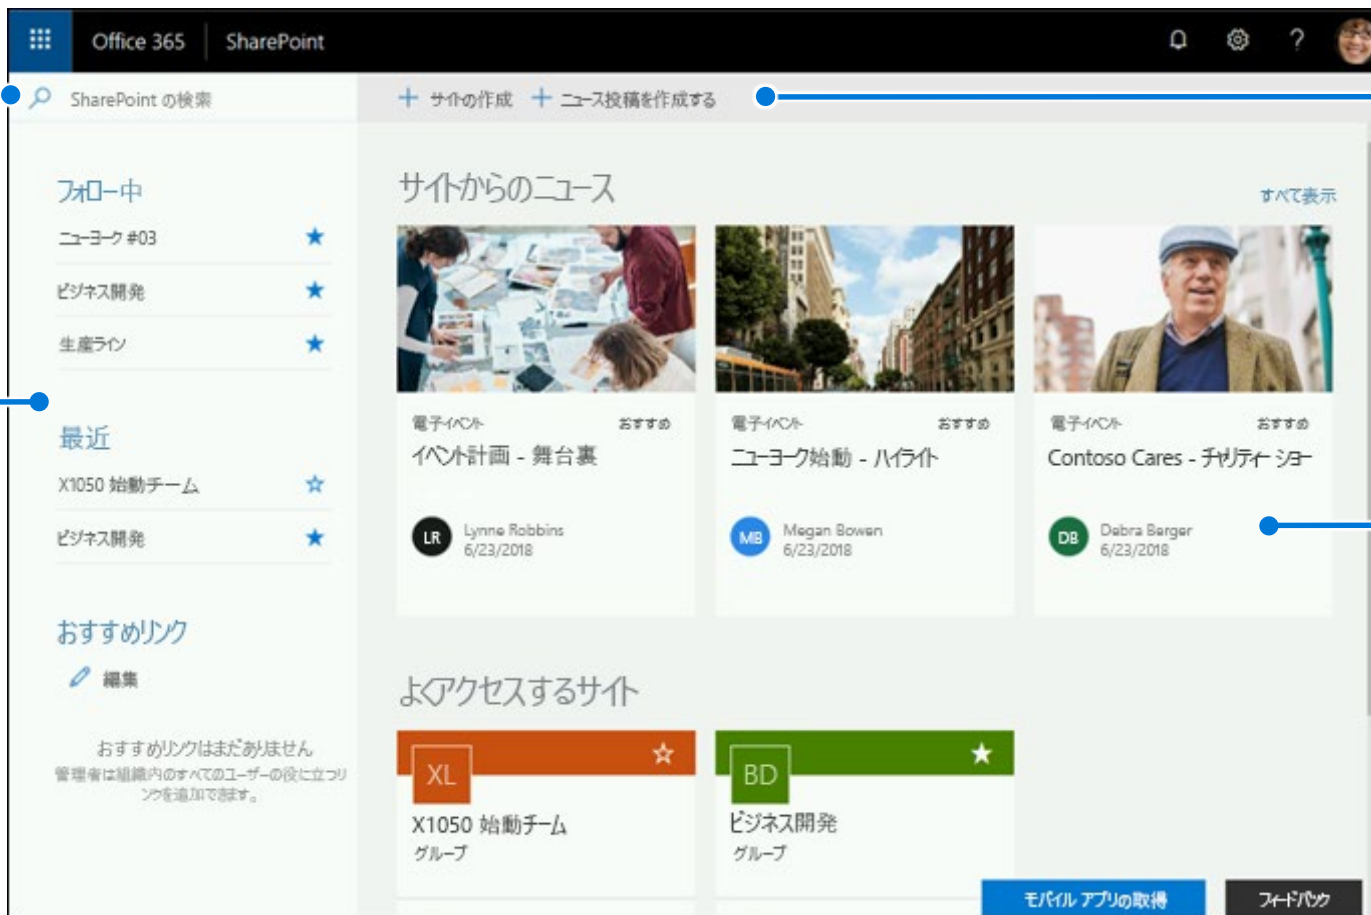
Office 365 SharePoint

SharePoint の検索

+ サイトの作成 + ニュース投稿を作成する

フォロー中

ニューヨーク #03

ビジネス開発

生産ライン

最近

X1050 始動チーム

ビジネス開発

おすすめリンク

編集

おすすめリンクはまだありません

管理者は組織内のすべてのユーザーの役に立つリンクを追加できます。

サイトからのニュース

すべて表示

電子イベント おすすめ

イベント計画 - 舞台裏

LR Lynne Robbins 6/23/2018

電子イベント おすすめ

ニューヨーク始動 - ハイライト

MB Megan Bowen 6/23/2018

電子イベント おすすめ

Contoso Cares - チャリティー ショー

DB Debra Berger 6/23/2018

よくアクセスするサイト

XL

X1050 始動チーム

グループ

BD

ビジネス開発

グループ

モバイル アプリの取得

フィードバック